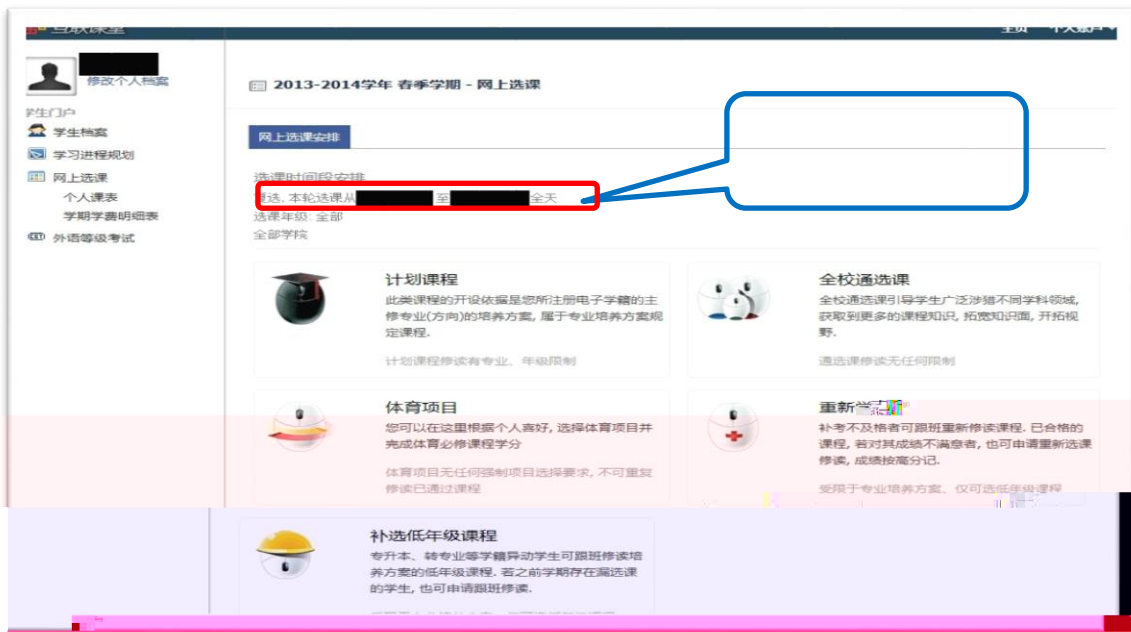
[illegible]

修改个人档案

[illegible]生门户

学生档案

学习进程规划

网上选课

个人课表

学期学费明细表

外语等级考试

主页 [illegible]

2013-2014学年 春季学期 - 网上选课

网上选课安排

选课时间段安排

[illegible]选, 本轮选课从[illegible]至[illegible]全天

选课年级: 全部

全部学院

计划课程

此类课程的开设依据是您所注册电子学籍的主修专业(方向)的培养方案, 属于专业培养方案规定课程。

计划课程修读有专业、年级限制

全校通选课

全校通选课引导学生广泛涉猎不同学科领域, 获取到更多的课程知识, 拓宽知识面, 开拓视野。

通选课修读无任何限制

体育项目

您可以在这里根据个人喜好, 选择体育项目并完成体育必修课程学分

体育项目无任何强制项目选择要求, 不可重复修读已通过课程

重新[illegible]

补考不及格者可跟班重新修读课程, 已合格的课程, 若对其成绩不满意者, 也可申请重新选课修读, 成绩按高分记。

受限于专业培养方案, 仅可选低年级课程

补选低年级课程

专升本、转专业等学籍异动学生可跟班修读培养方案的低年级课程, 若之前学期存在漏选课的学生, 也可申请跟班修读。

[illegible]